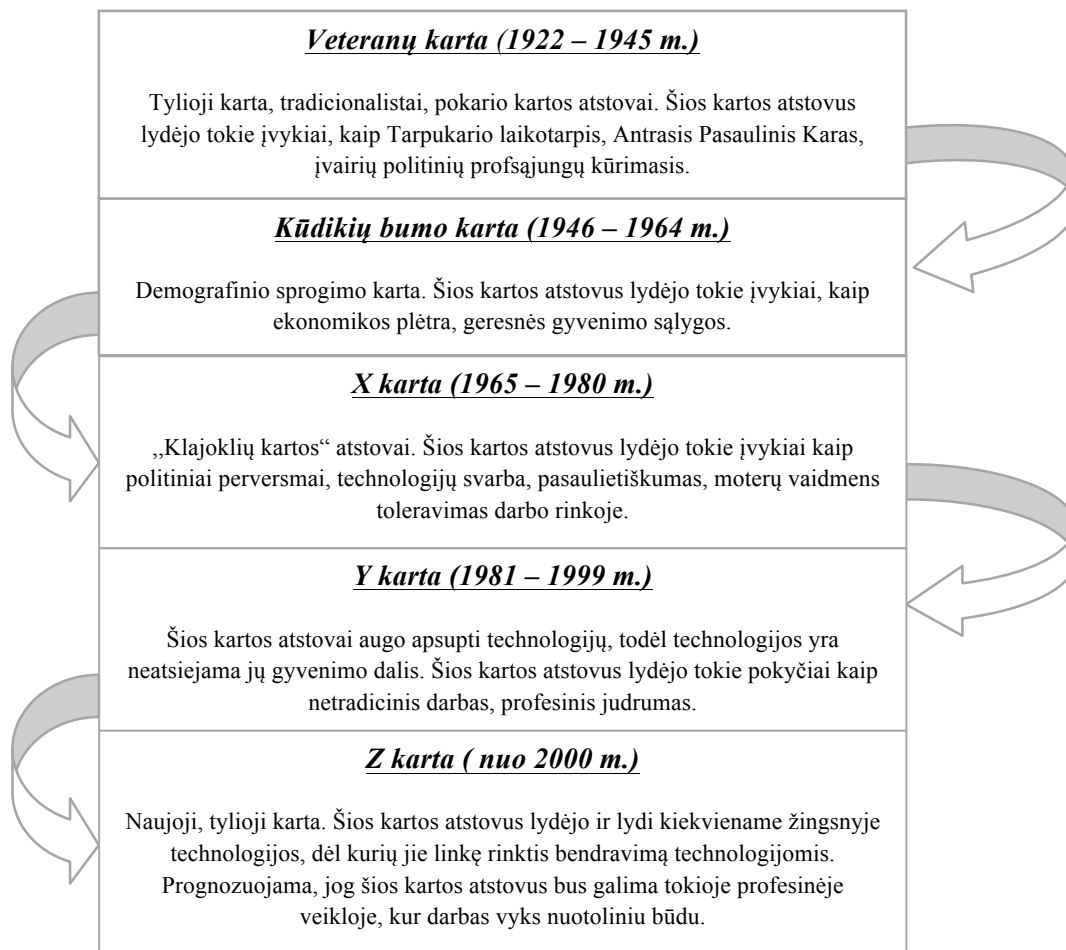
Veteranų karta (1922 – 1945 m.)

Tylioji karta, tradicionalistai, pokario kartos atstovai. Šios kartos atstovus lydėjo tokie įvykiai, kaip Tarpukario laikotarpis, Antrasis Pasaulinis Karas, įvairių politinių profsąjungų kūrimasis.

Kūdikių bumo karta (1946 – 1964 m.)

Demografinio sprogimo karta. Šios kartos atstovus lydėjo tokie įvykiai, kaip ekonomikos plėtra, geresnės gyvenimo sąlygos.

X karta (1965 – 1980 m.)

,,Klajoklių kartos" atstovai. Šios kartos atstovus lydėjo tokie įvykiai kaip politiniai perversmai, technologijų svarba, pasaulietiškumas, moterų vaidmens toleravimas darbo rinkoje.

Y karta (1981 – 1999 m.)

Šios kartos atstovai augo apsupti technologijų, todėl technologijos yra neatsiejama jų gyvenimo dalis. Šios kartos atstovus lydėjo tokie pokyčiai kaip netradicinis darbas, profesinis judrumas.

Z karta ( nuo 2000 m.)

Naujoji, tylioji karta. Šios kartos atstovus lydėjo ir lydi kiekviename žingsnyje technologijos, dėl kurių jie linkę rinktis bendravimą technologijomis. Prognozuojama, jog šios kartos atstovus bus galima tokioje profesinėje veikloje, kur darbas vyks nuotoliniu būdu.